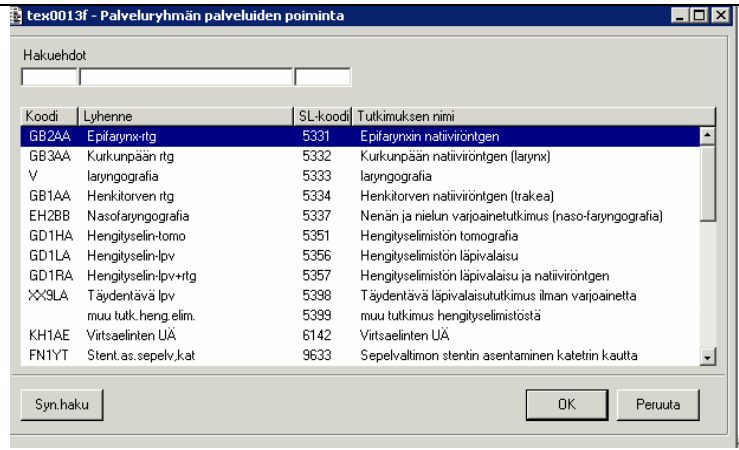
tex0013f - Palveluryhmän palveluiden poiminta

Hakuehdot

| Koodi | Lyhenne | SL-koodi | Tutkimuksen nimi |
|---|---|---|---|
| GB2AA | Epifarynx-rtg | 5331 | Epifarynxin natiiviröntgen |
| GB3AA | Kurkunpään rtg | 5332 | Kurkunpään natiiviröntgen (larynx) |
| V | laryngografia | 5333 | laryngografia |
| GB1AA | Henkitorven rtg | 5334 | Henkitorven natiiviröntgen (trakea) |
| EH2BB | Nasofaryngografia | 5337 | Nenän ja nielun varjoainetutkimus (naso-faryngografia) |
| GD1HA | Hengityselin-tomo | 5351 | Hengityselimistön tomografia |
| GD1LA | Hengityselin-lpv | 5356 | Hengityselimistön läpivalaisu |
| GD1RA | Hengityselin-lpv+rtg | 5357 | Hengityselimistön läpivalaisu ja natiiviröntgen |
| XX9LA | Täydentävä lpv | 5398 | Täydentävä läpivalaisututkimus ilman varjoainetta |
| | muu tutk.heng.elim. | 5399 | muu tutkimus hengityselimistöstä |
| KH1AE | Virtsaelinten UÄ | 6142 | Virtsaelinten UÄ |
| FN1YT | Stent.as.sepelv,kat | 9633 | Sepelvaltimon stentin asentaminen katetrin kautta |

Syn.haku

OK

Peruuta